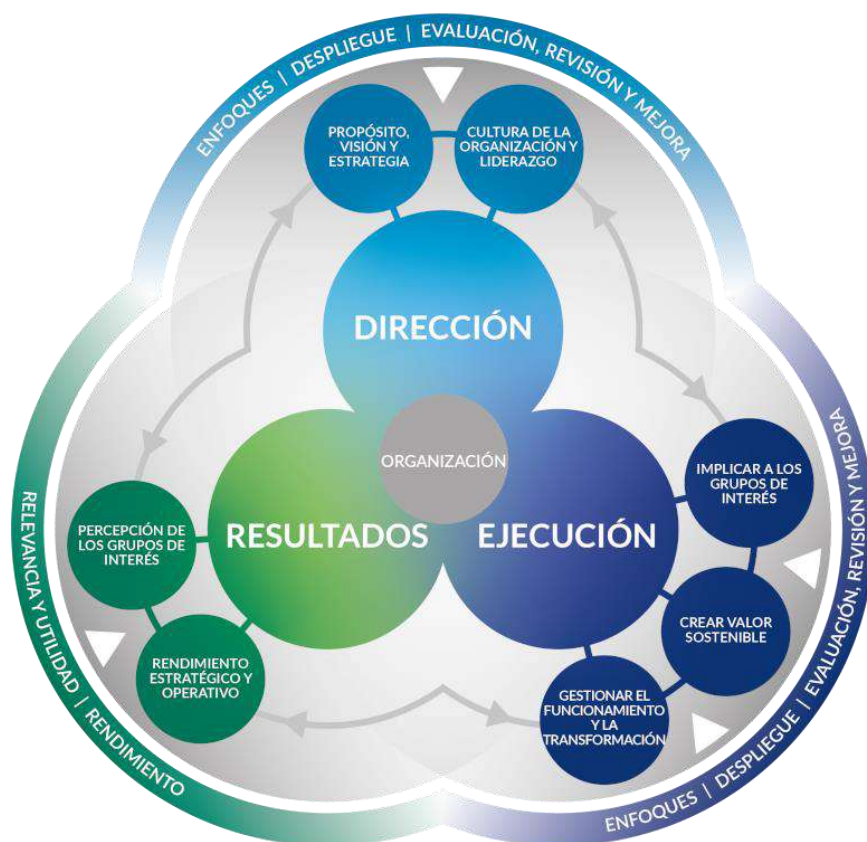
ENFOQUES | DESPLIEGUE | EVALUACIÓN, REVISIÓN Y MEJORA

PROPÓSITO, VISIÓN Y ESTRATEGIA

CULTURA DE LA ORGANIZACIÓN Y LIDERAZGO

DIRECCIÓN

ORGANIZACIÓN

RESULTADOS

EJECUCIÓN

IMPLICAR A LOS GRUPOS DE INTERÉS

CREAR VALOR SOSTENIBLE

GESTIONAR EL FUNCIONAMIENTO Y LA TRANSFORMACIÓN

PERCEPCIÓN DE LOS GRUPOS DE INTERÉS

RENDIMIENTO ESTRATÉGICO Y OPERATIVO

RELEVANCIA Y UTILIDAD | RENDIMIENTO

ENFOQUES | DESPLIEGUE | EVALUACIÓN, REVISIÓN Y MEJORA